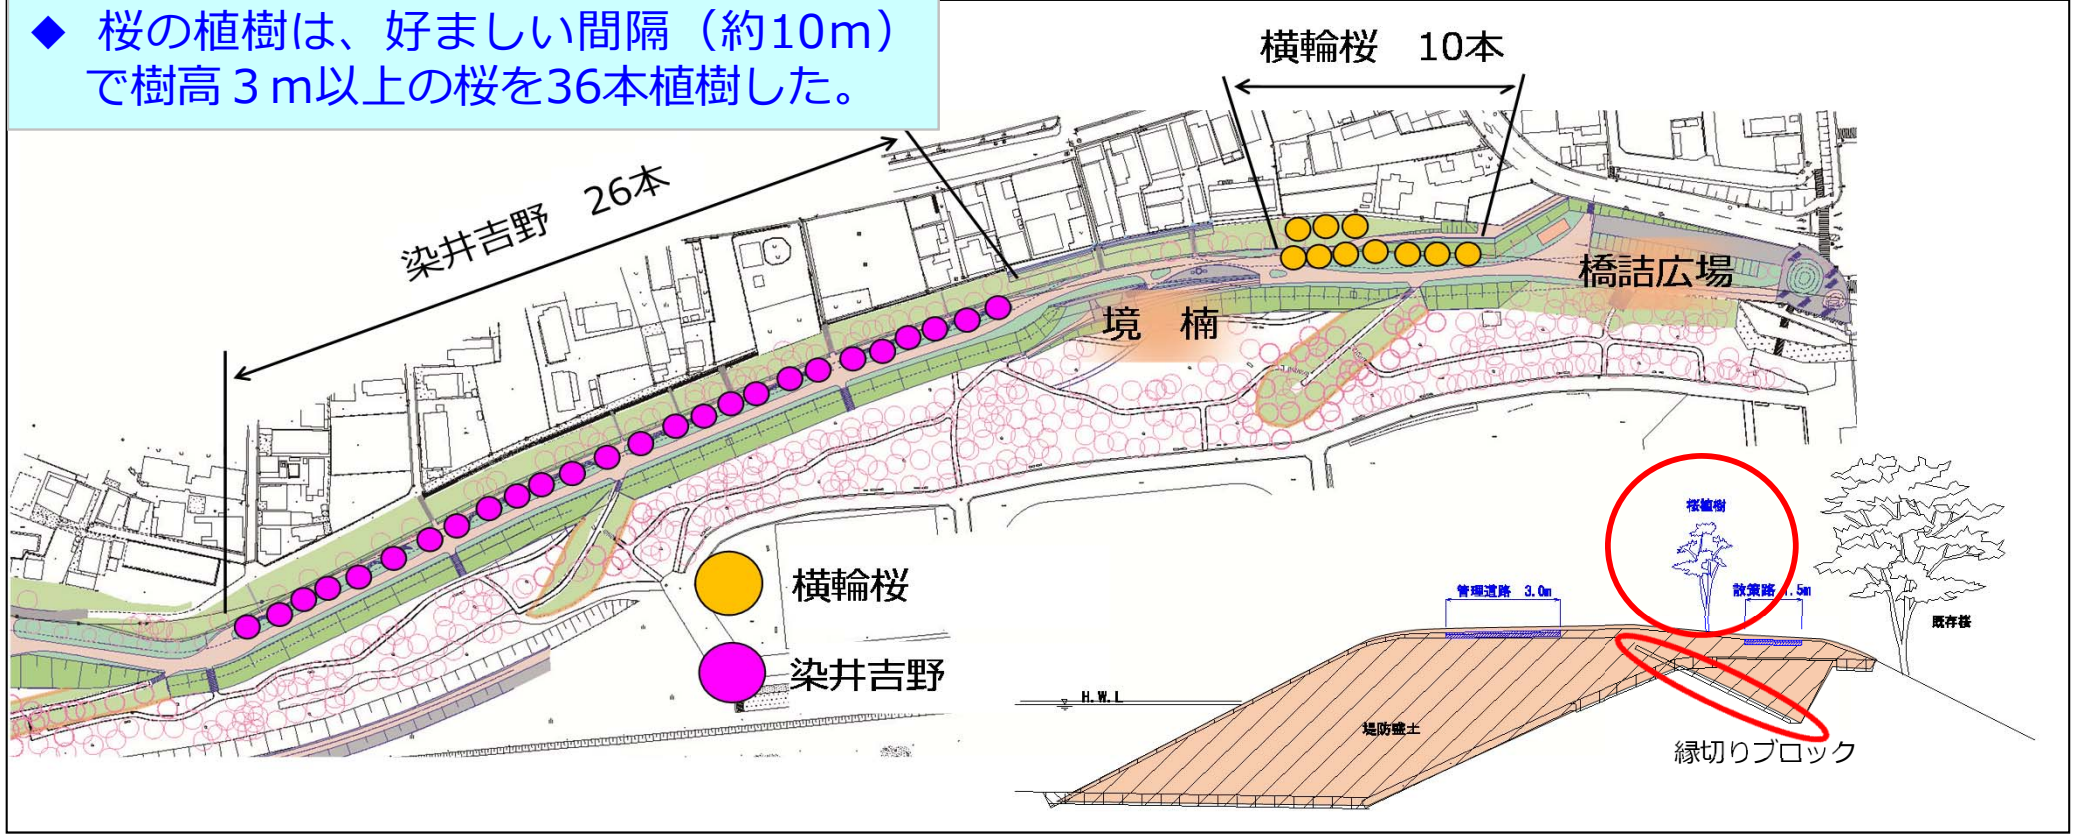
◆ 桜の植樹は、好ましい間隔（約10m）で樹高３m以上の桜を36本植樹した。

横輪桜　10本

染井吉野　26本

橋詰広場

境　楠

横輪桜

染井吉野

桜植樹

管理道路　3.0m

散策路　1.5m

既存桜

H.W.L

堤防盛土

縁切りブロック